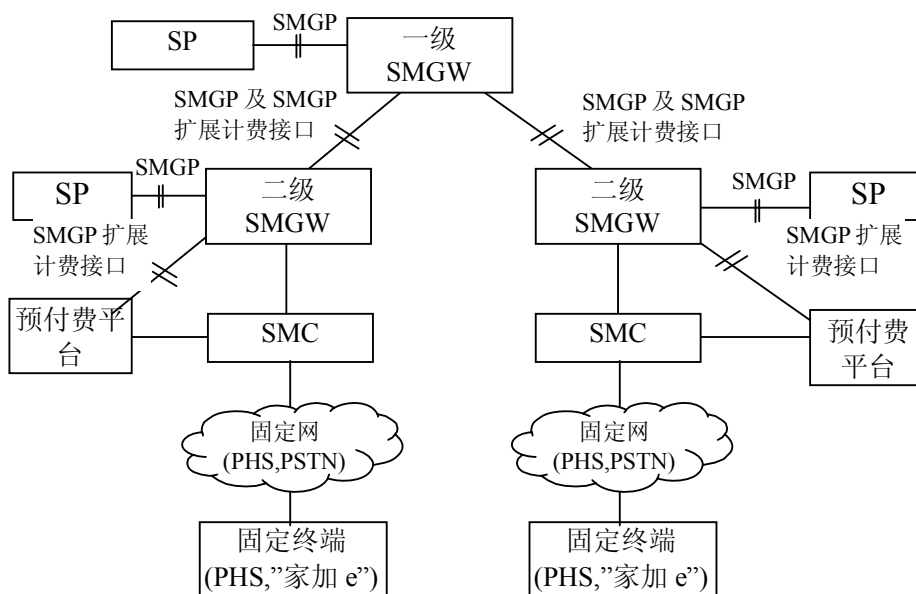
SP

SMGP

一级 SMGW

SMGP 及 SMGP 扩展计费接口

SMGP 及 SMGP 扩展计费接口

SMGP

SP

二级 SMGW

二级 SMGW

SMGP

SP

SMGP 扩展计费接口

SMGP 扩展计费接口

预付费平台

SMC

SMC

预付费平台

固定网 (PHS,PSTN)

固定网 (PHS,PSTN)

固定终端 (PHS,"家加 e")

固定终端 (PHS,"家加 e")